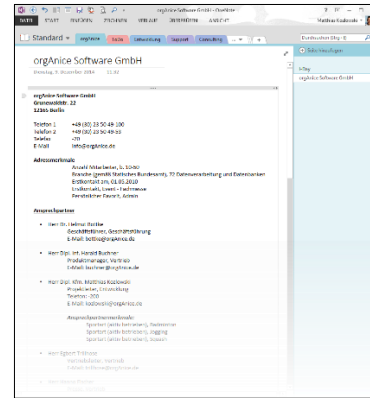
orgAnice Software GmbH - OneNote

DATEI START EINFÜGEN ZEICHNEN VERLAUF ÜBERPRÜFEN ANSICHT Matthias Kozlowski

Standard orgAnice Suche Entwicklung Support Consulting

Durchsuchen (Strg+E)

+ Seite hinzufügen

orgAnice Software GmbH

Dienstag, 9. Dezember 2014 11:32

x-Day

orgAnice Software GmbH

orgAnice Software GmbH
Grunewaldstr. 22
12165 Berlin

Telefon 1 +49 (30) 23 50 49 100
Telefon 2 +49 (30) 23 50 49 63
Telefax -70
E-Mail info@orgAnice.de

Adressmerkmale
Anzahl Mitarbeiter, 5, 10-60
Branche (gemäß Statistisches Bundesamt), 72 Datenverarbeitung und Datenbanken
Erstkontakt am, 01.03.2010
Endkontakt, Event - Fachmesse
Persönlicher Kontakt, Admin

Ansprechpartner

Herr Dr. Helmut Barthe
Geschäftsführer, Geschäftsführung
E-Mail: barthe@orgAnice.de

Herr Dipl.-Inf. Harald Buchner
Produktmanager, Vertrieb
E-Mail: buchner@orgAnice.de

Herr Dipl.-Kfm. Matthias Kozlowski
Projektleiter, Consulting
Telefon: 200
E-Mail: kozlowski@orgAnice.de

Ansprechpartnermerkmale
Sportart (alle betreiben), Radsport
Sportart (alle betreiben), Jogging
Sportart (alle betreiben), Fussball

Herr Egbert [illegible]
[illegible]
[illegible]

Herr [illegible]